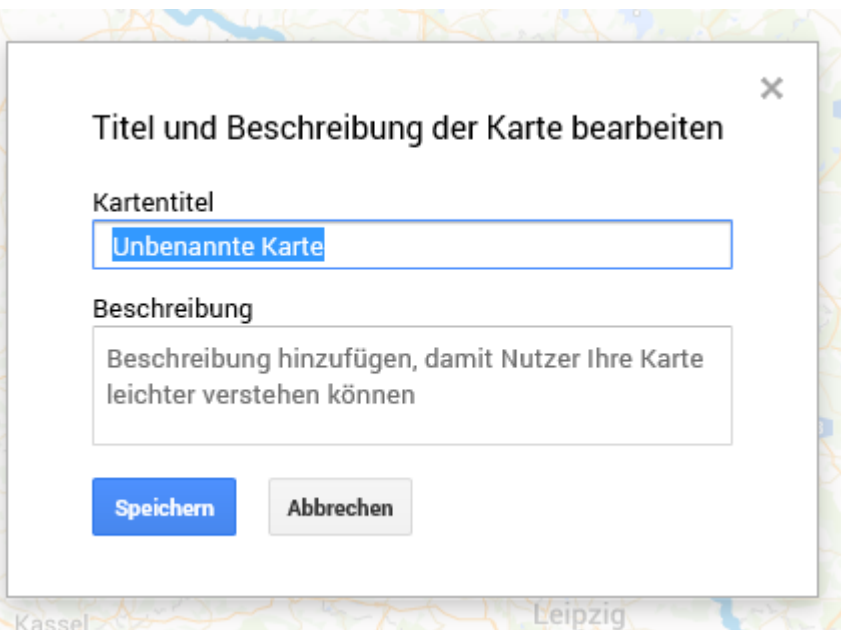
×

Titel und Beschreibung der Karte bearbeiten

Kartentitel

Unbenannte Karte

Beschreibung

Beschreibung hinzufügen, damit Nutzer Ihre Karte leichter verstehen können

Speichern

Abbrechen

Kassel

Leipzig